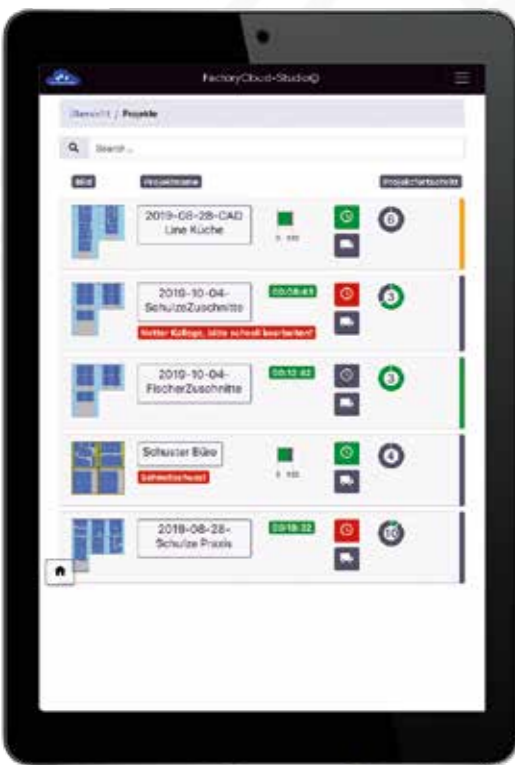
FactoryCloud-StudioQ

Übersicht / Projekte

Search...

Bild

Projektname

Projektfortschritt

2019-08-28-CAD Line Küche

0 min

6

2019-10-04-SchulzeZuschnitte

00:08:49

Netter Kollege, bitte schnell bearbeiten!

3

2019-10-04-FischerZuschnitte

00:12:42

3

Schuster Büro

Schnellschuss!

0 min

4

2019-08-28-Schulze Praxis

00:18:32

10